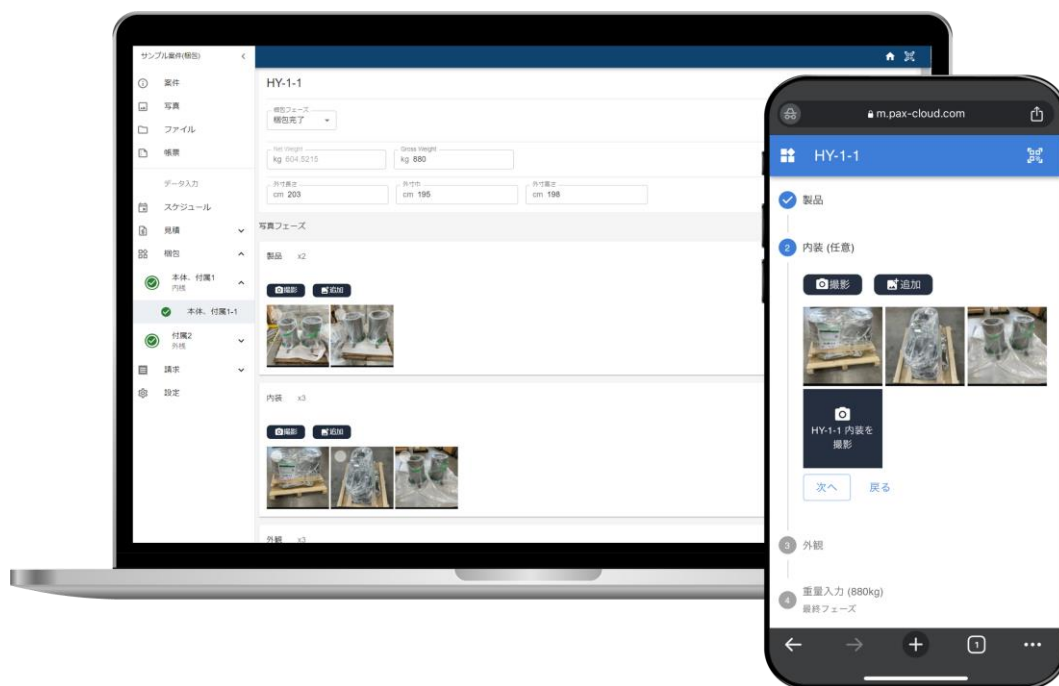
サンプル案件(梱包) <

案件
写真
ファイル
帳票
データ入力
スケジュール
見積
梱包
本体、付属1
内梱
本体、付属1-1
付属2
外梱
請求
設定

HY-1-1

梱包フェーズ
梱包完了

Net Weight
kg 604.5215

Gross Weight
kg 880

外寸長さ
cm 203

外寸巾
cm 195

外寸高さ
cm 198

写真フェーズ

製品 x2
撮影 追加

内装 x3
撮影 追加

外観 x2

m.pax-cloud.com

HY-1-1

製品

2 内装 (任意)

撮影 追加

HY-1-1 内装を撮影

次へ 戻る

3 外観

4 重量入力 (880kg)
最終フェーズ